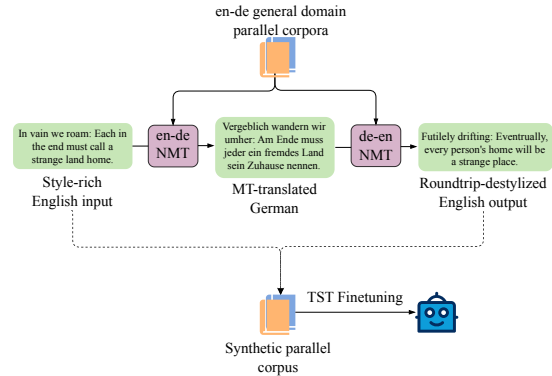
en-de general domain parallel corpora

In vain we roam: Each in the end must call a strange land home.

Style-rich English input

en-de NMT

Vergeblich wandern wir umher: Am Ende muss jeder ein fremdes Land sein Zuhause nennen.

MT-translated German

de-en NMT

Futilely drifting: Eventually, every person's home will be a strange place.

Roundtrip-destylized English output

TST Finetuning

Synthetic parallel corpus